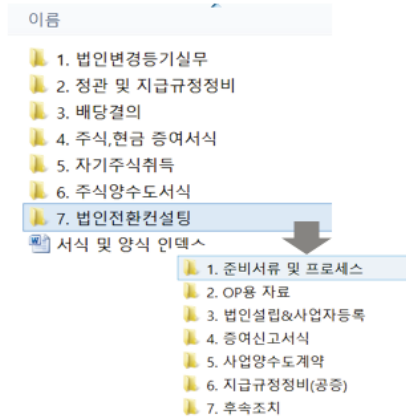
이름

1. 법인변경등기실무
2. 정관 및 지급규정정비
3. 배당결의
4. 주식,현금 증여서식
5. 자기주식취득
6. 주식양수도서식
7. 법인전환컨설팅
서식 및 양식 인덱스

1. 준비서류 및 프로세스
2. OP용 자료
3. 법인설립&사업자등록
4. 증여신고서식
5. 사업양수도계약
6. 지급규정정비(공증)
7. 후속조치